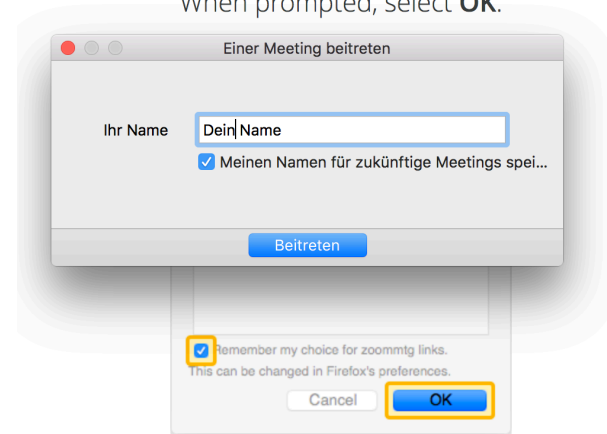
When prompted, select **OK**.

Einer Meeting beitreten

Ihr Name Dein Name

Meinen Namen für zukünftige Meetings spei...

Beitreten

Remember my choice for zoommtg links.

This can be changed in Firefox's preferences.

Cancel

OK